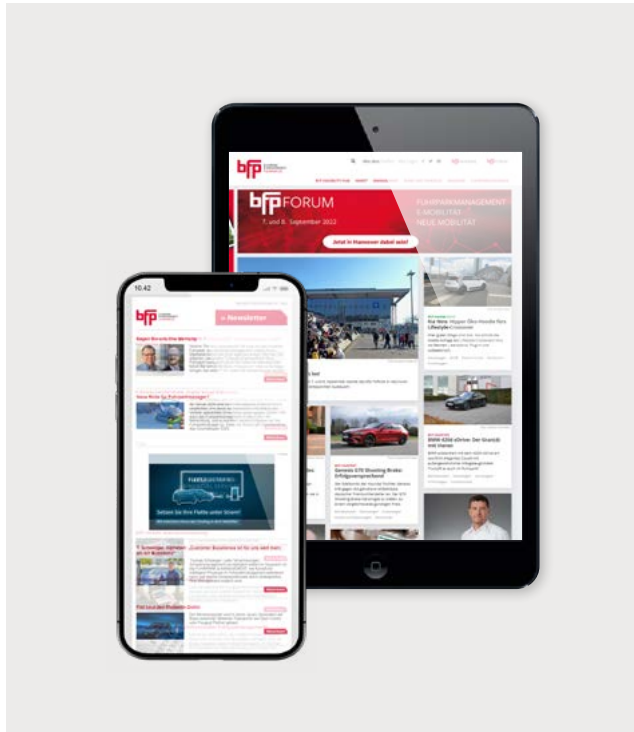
bfp FORUM
7. und 8. September 2022
FUHRPARKMANAGEMENT & MOBILITÄT
NEUE MOBILITÄT
Jetzt in Hannover dabei sein!
Kia Niro: Hipper Öko-Hoodie fürs Lifestyle-Crossover
Genesis G70 Shooting Brake: Erfolgsversprechend
BMW X2 M35i xDrive: Der Grand ... mit Vorsprung
10:42
bfp
Newsletter
Neue Rolle für Fuhrparkmanager?
Setzen Sie Ihre Flotte unter Strom!
„Customer Excellence ist für uns weit mehr ...“
Fiat Ducato Elettrico